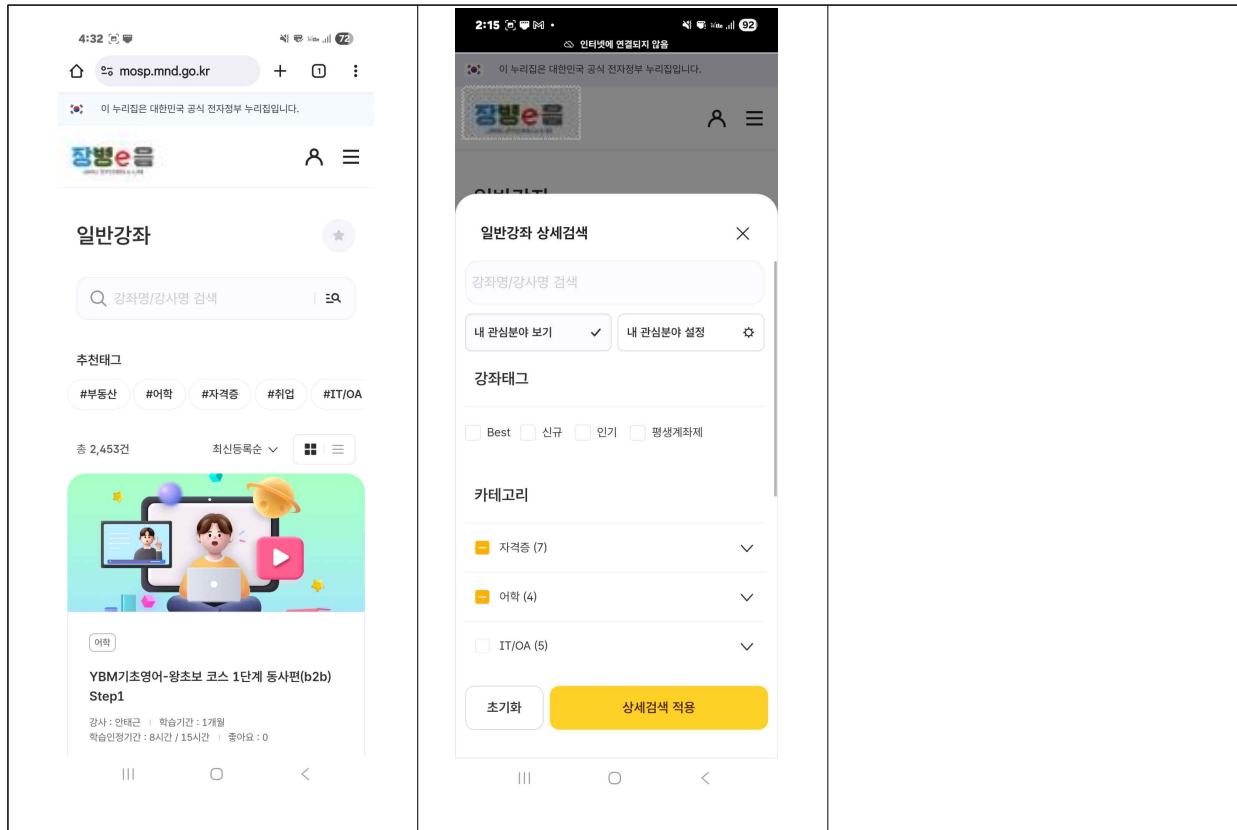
4:32

mosp.mnd.go.kr

이 누리집은 대한민국 공식 전자정부 누리집입니다.

장병e음

일반강좌

강좌명/강사명 검색

추천태그

#부동산 #어학 #자격증 #취업 #IT/OA

총 2,453건

최신등록순

어학

YBM기초영어-왕초보 코스 1단계 동사편(b2b) Step1

강사 : 안태근 | 학습기간 : 1개월
학습인정기간 : 8시간 / 15시간 | 좋아요 : 0

2:15

인터넷에 연결되지 않음

이 누리집은 대한민국 공식 전자정부 누리집입니다.

장병e음

일반강좌 상세검색

강좌명/강사명 검색

내 관심분야 보기

내 관심분야 설정

강좌태그

Best 신규 인기 평생계좌제

카테고리

자격증 (7)

어학 (4)

IT/OA (5)

초기화

상세검색 적용